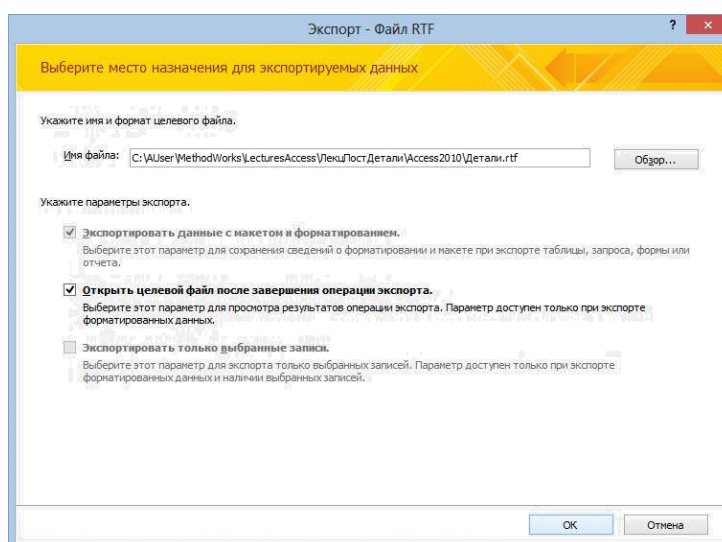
Экспорт - Файл RTF

?

Выберите место назначения для экспортируемых данных

Укажите имя и формат целевого файла.

Имя файла: C:\AUser\MethodWorks\LecturesAccess\ЛекцПостДетали\Access2010\Детали.rtf

Обзор...

Укажите параметры экспорта.

☑ Экспортировать данные с макетом и форматированием.

Выберите этот параметр для сохранения сведений о форматировании и макете при экспорте таблицы, запроса, формы или отчета.

☑ Открыть целевой файл после завершения операции экспорта.

Выберите этот параметр для просмотра результатов операции экспорта. Параметр доступен только при экспорте форматированных данных.

☐ Экспортировать только выбранные записи.

Выберите этот параметр для экспорта только выбранных записей. Параметр доступен только при экспорте форматированных данных и наличии выбранных записей.

ОК

Отмена